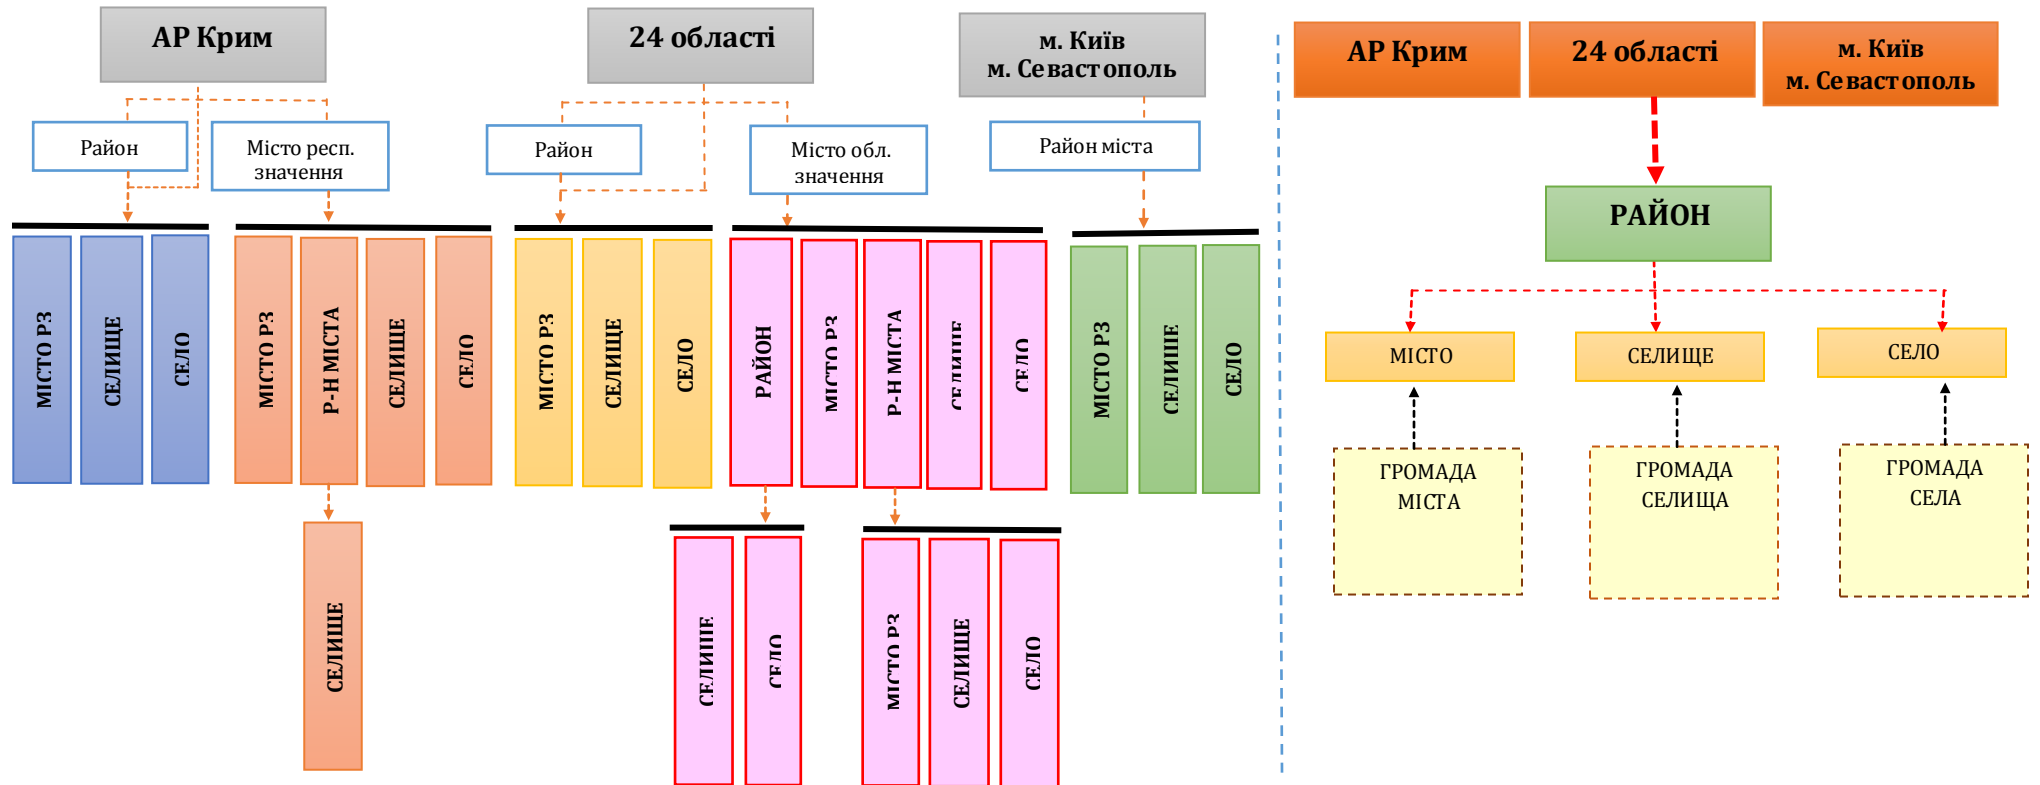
АР Крим

24 області

м. Київ
м. Севастополь

Район

Місто респ. значення

Район

Місто обл. значення

Район міста

МІСТО РЗ

СЕЛИЩЕ

СЕЛО

МІСТО РЗ

Р-Н МІСТА

СЕЛИЩЕ

СЕЛО

СЕЛИЩЕ

МІСТО РЗ

СЕЛИЩЕ

СЕЛО

РАЙОН

МІСТО РЗ

Р-Н МІСТА

СЕЛИЩЕ

СЕЛО

СЕЛИЩЕ

СЕЛО

МІСТО РЗ

СЕЛИЩЕ

СЕЛО

МІСТО РЗ

СЕЛИЩЕ

СЕЛО

АР Крим

24 області

м. Київ
м. Севастополь

РАЙОН

МІСТО

СЕЛИЩЕ

СЕЛО

ГРОМАДА МІСТА

ГРОМАДА СЕЛИЩА

ГРОМАДА СЕЛА